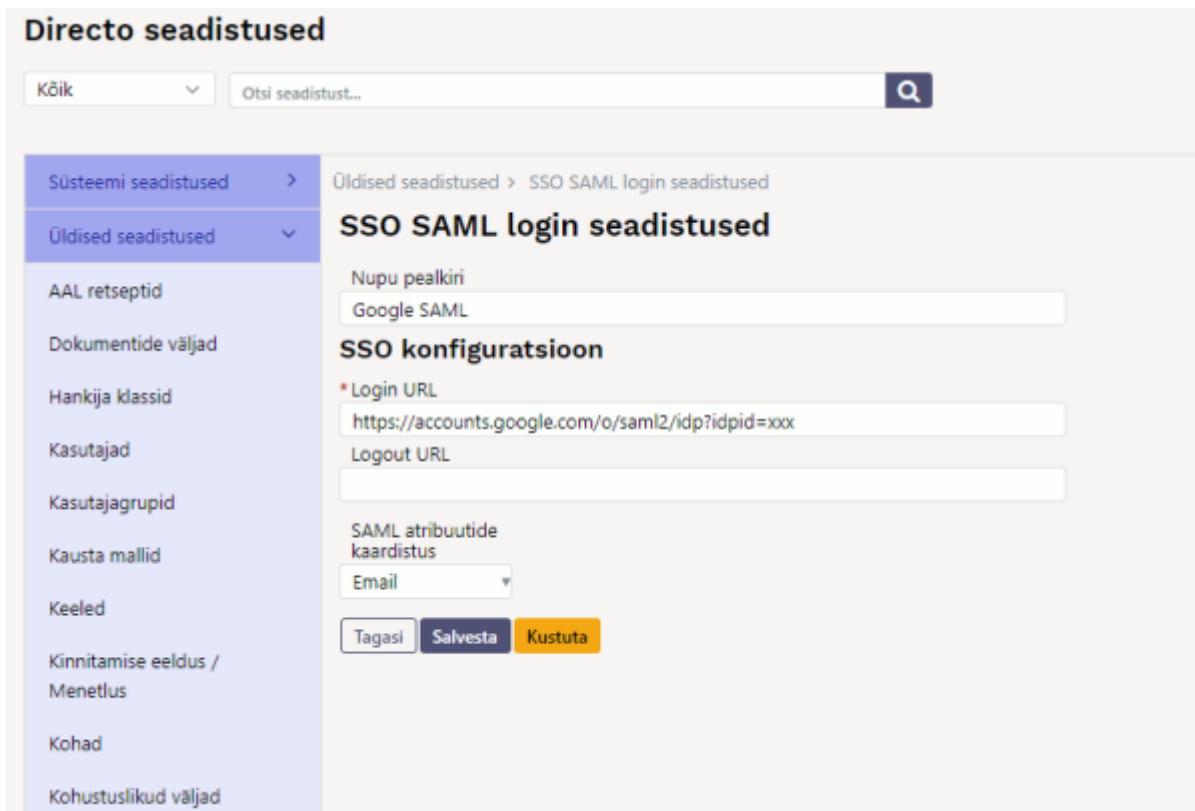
Directo seadistused

Kõik

Otsi seadistust...

Süsteemi seadistused

Üldised seadistused

AAL retseptid

Dokumentide väljad

Hankija klassid

Kasutajad

Kasutajagrupid

Kausta mallid

Keeled

Kinnitamise eeldus / Menetlus

Kohad

Kohustuslikud väljad

Üldised seadistused > SSO SAML login seadistused

SSO SAML login seadistused

Nupu pealkiri

Google SAML

SSO konfiguratsioon

* Login URL

https://accounts.google.com/o/saml2/idp?idpid=xxx

Logout URL

SAML atribuutide kaardistus

Email

Tagasi Salvesta Kustuta